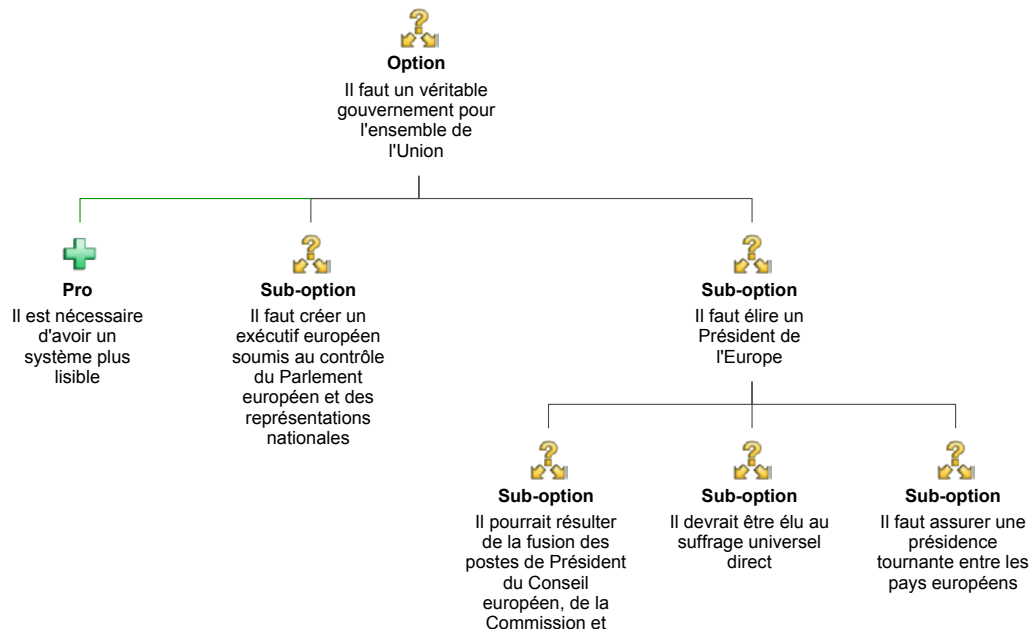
Option
Il faut un véritable gouvernement pour l'ensemble de l'Union

Pro
Il est nécessaire d'avoir un système plus lisible

Sub-option
Il faut créer un exécutif européen soumis au contrôle du Parlement européen et des représentations nationales

Sub-option
Il faut élire un Président de l'Europe

Sub-option
Il pourrait résulter de la fusion des postes de Président du Conseil européen, de la Commission et

Sub-option
Il devrait être élu au suffrage universel direct

Sub-option
Il faut assurer une présidence tournante entre les pays européens